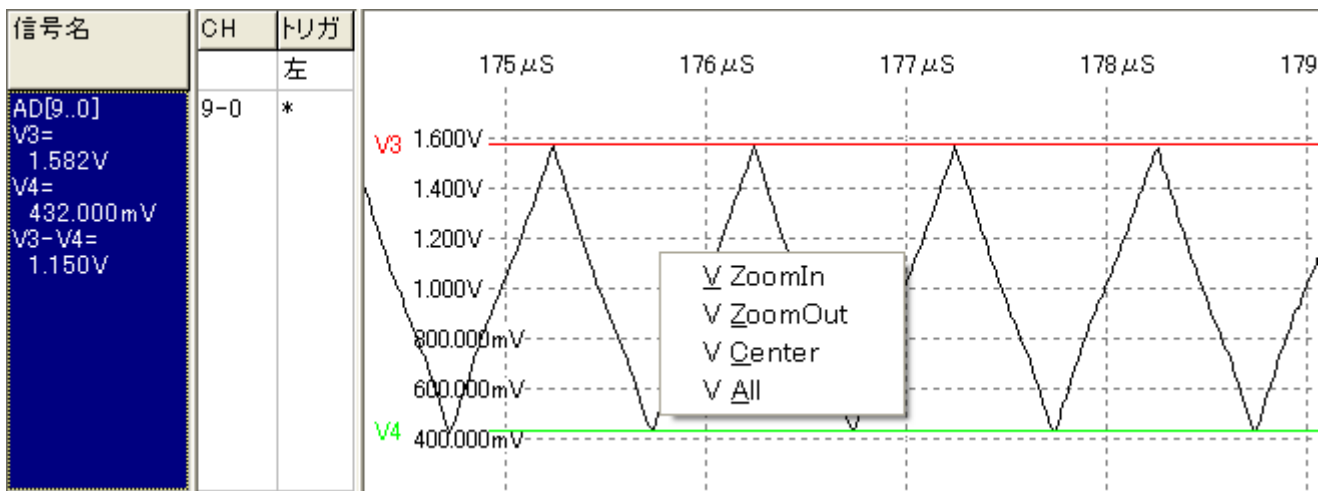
| 信号名 | CH | トリガ |
|---|---|---|
| | | 左 |
| AD[9..0] V3= 1.582V V4= 432.000mV V3-V4= 1.150V | 9-0 | * |

175μS
176μS
177μS
178μS
179

V3 1.600V
1.400V
1.200V
1.000V
800.000mV
600.000mV
V4 400.000mV

V ZoomIn
V ZoomOut
V Center
V All